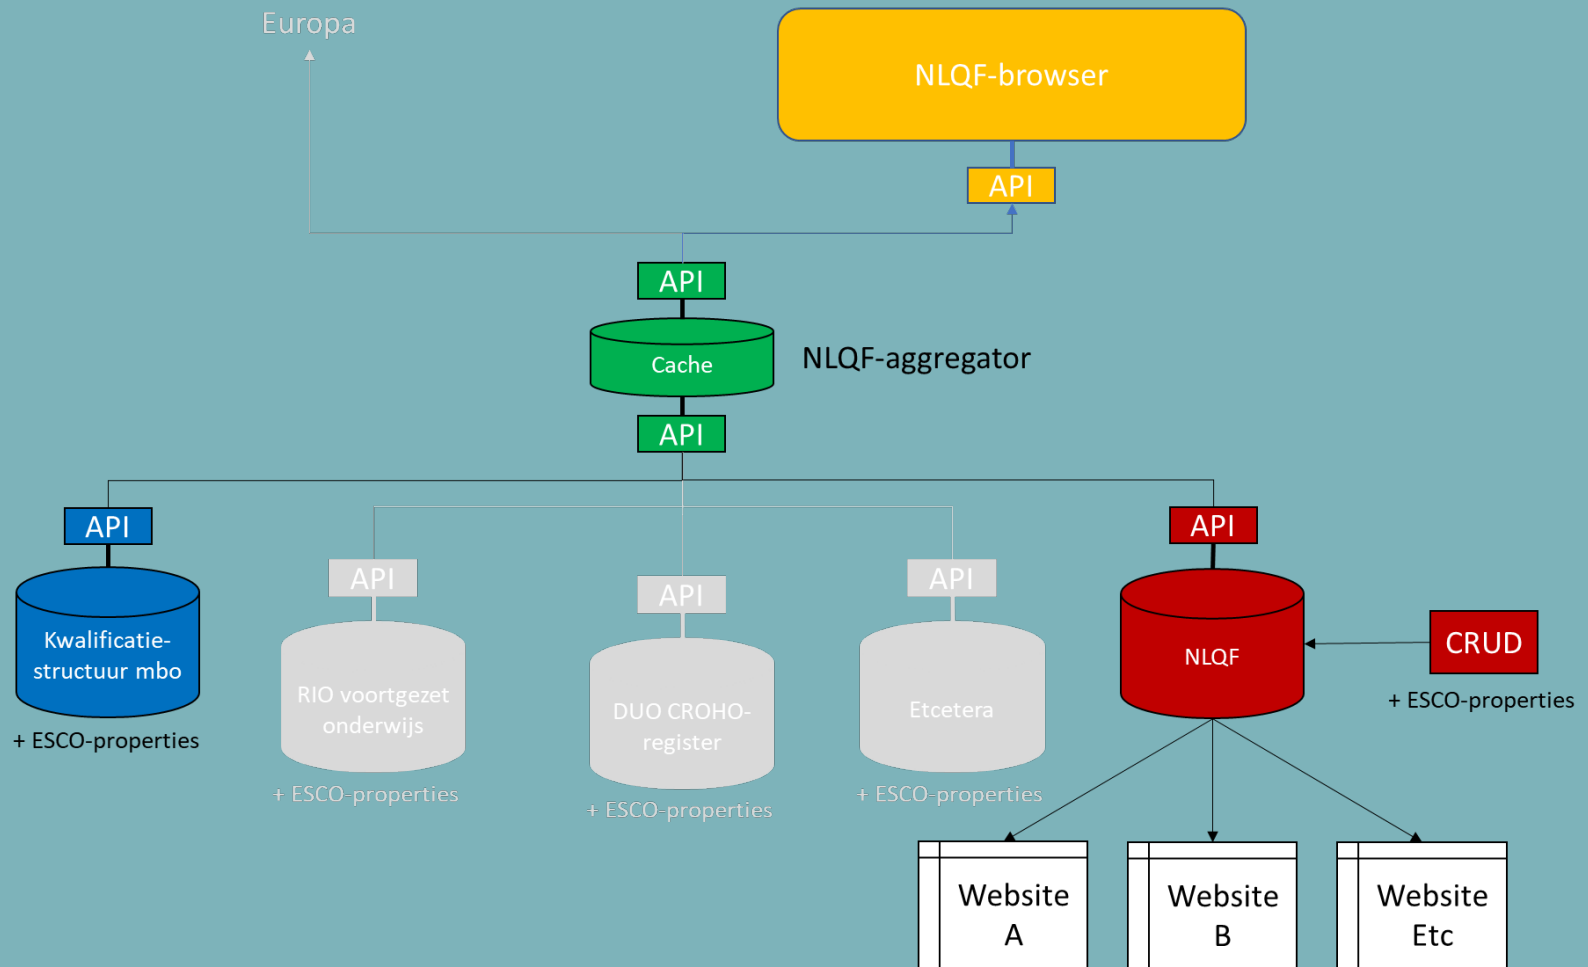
Europa

NLQF-browser

API

API

Cache

NLQF-aggregator

API

API

Kwalificatie-structuur mbo

+ ESCO-properties

API

RIO voortgezet onderwijs

+ ESCO-properties

API

DUO CROHO-register

+ ESCO-properties

API

Etcetera

+ ESCO-properties

API

NLQF

CRUD

+ ESCO-properties

Website A

Website B

Website Etc